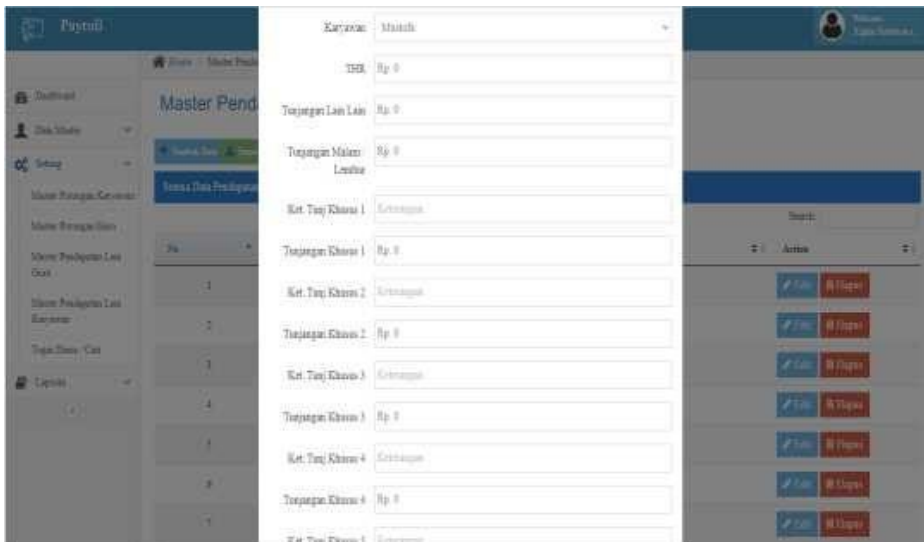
Payroll

Home / Master Pend

Dashboard
Data Master
Setup
Master Potongan Karyawan
Master Potongan Guru
Master Pendapatan Lain Guru
Master Pendapatan Lain Karyawan
Tugas Data / Cari
Laporan

Master Penda

Semua Data Pendapatan

No
1
2
3
4
5
6
7

Search:
Action
Edit Hapus
Edit Hapus
Edit Hapus
Edit Hapus
Edit Hapus
Edit Hapus
Edit Hapus

Karyawan: Mustoh
THR: Rp 0
Tunjangan Lain Lain: Rp 0
Tunjangan Makan Lembur: Rp 0
Ket. Tunj Khusus 1: Keterangan
Tunjangan Khusus 1: Rp 0
Ket. Tunj Khusus 2: Keterangan
Tunjangan Khusus 2: Rp 0
Ket. Tunj Khusus 3: Keterangan
Tunjangan Khusus 3: Rp 0
Ket. Tunj Khusus 4: Keterangan
Tunjangan Khusus 4: Rp 0
Ket. Tunj Khusus 5: Keterangan